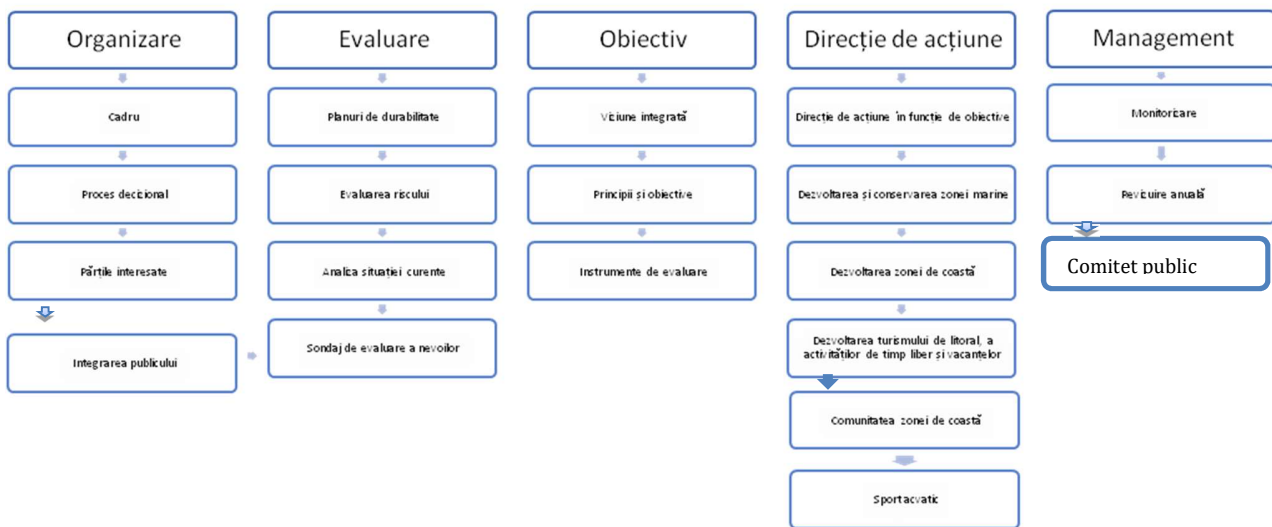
Organizare

Cadru

Proces decizional

Părțile interesate

Integrarea publicului

Evaluare

Planuri de durabilitate

Evaluarea riscului

Analiza situației curente

Sondaj de evaluare a nevoilor

Obiectiv

Viziune integrată

Principii și obiective

Instrumente de evaluare

Direcție de acțiune

Direcție de acțiune în funcție de obiective

Dezvoltarea și conservarea zonei marine

Dezvoltarea zonei de coastă

Dezvoltarea turismului de litoral, a activităților de timp liber și vacanțelor

Comunitatea zonei de coastă

Sport acvatic

Management

Monitorizare

Revizuire anuală

Comitet public